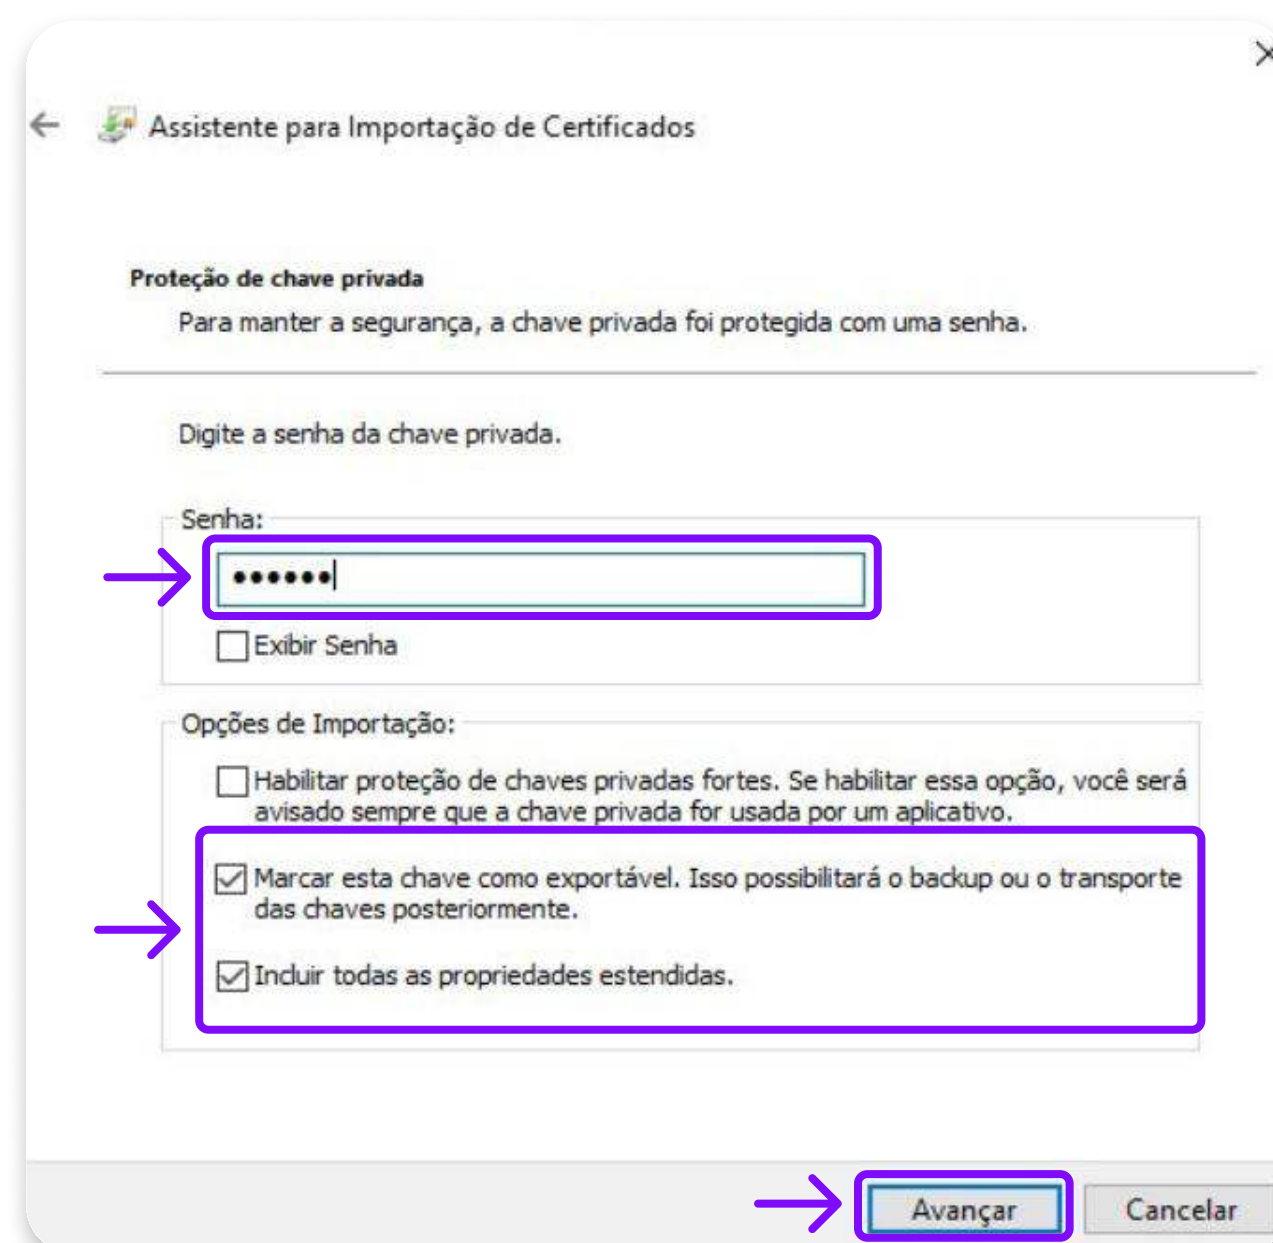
Assistente para Importação de Certificados

Proteção de chave privada

Para manter a segurança, a chave privada foi protegida com uma senha.

Digite a senha da chave privada.

Senha:

••••••

Exibir Senha

Opções de Importação:

Habilitar proteção de chaves privadas fortes. Se habilitar essa opção, você será avisado sempre que a chave privada for usada por um aplicativo.

Marcar esta chave como exportável. Isso possibilitará o backup ou o transporte das chaves posteriormente.

Incluir todas as propriedades estendidas.

Avançar

Cancelar